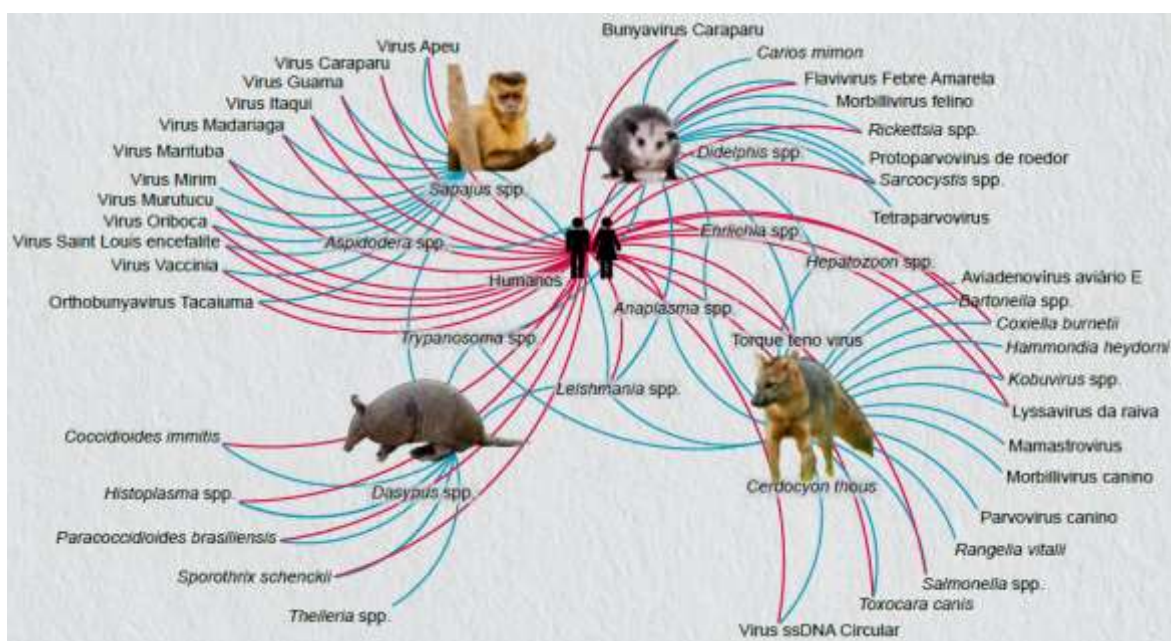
Virus Apeu
Virus Caraparu
Virus Guama
Virus Itaqui
Virus Madariaga
Virus Marituba
Virus Mirim
Virus Murutucu
Virus Oriboca
Virus Saint Louis encefalite
Virus Vaccinia
Orthobunyavirus Tacaiuma
Bunyavirus Caraparu
Carios mimon
Flavivirus Febre Amarela
Morbillivirus felino
Rickettsia spp.
Protoparvovirus de roedor
Sarcocystis spp.
Tetraparvovirus
Sapajus spp.
Didelphis spp.
Aspidodera spp.
Ehrlichia spp.
Hepatozoon spp.
Humanos
Anaplasma spp.
Trypanosoma spp.
Torque teno virus
Leishmania spp.
Aviadenovirus aviário E
Bartonella spp.
Coxiella burnetii
Hammondia heydorni
Kobuvirus spp.
Lyssavirus da raiva
Mamastrovirus
Morbillivirus canino
Parvovirus canino
Rangelia vitalii
Salmonella spp.
Toxocara canis
Virus ssDNA Circular
Cerdocyon thous
Coccidioides immitis
Histoplasma spp.
Paracoccidioides brasiliensis
Sporothrix schenckii
Theileria spp.
Dasypus spp.